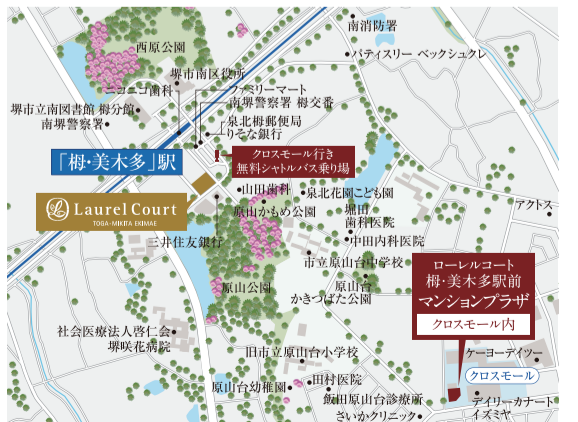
南消防署
西原公園
パティスリー ベックシュレ
堺市南区役所
ニコニコ歯科
ファミリーマート
南堺警察署 栂交番
堺市立南図書館 栂分館
南堺警察署
泉北栂郵便局
りそな銀行
「栂・美木多」駅
クロスモール行き
無料シャトルバス乗り場
山田歯科
泉北花園こども園
アクトス
Laurel Court
TOGA・MIKITA EKIMAE
原山かもめ公園
堀田歯科医院
三井住友銀行
中田内科医院
市立原山台中学校
原山台かきつばた公園
ローレルコート
栂・美木多駅前
マンションプラザ
クロスモール内
原山公園
社会医療法人啓仁会
堺咲花病院
旧市立原山台小学校
ケーヨーデイツー
クロスモール
原山台幼稚園
田村医院
飯田原山台診療所
さいかクリニック
デイリーカナート
イズミヤ